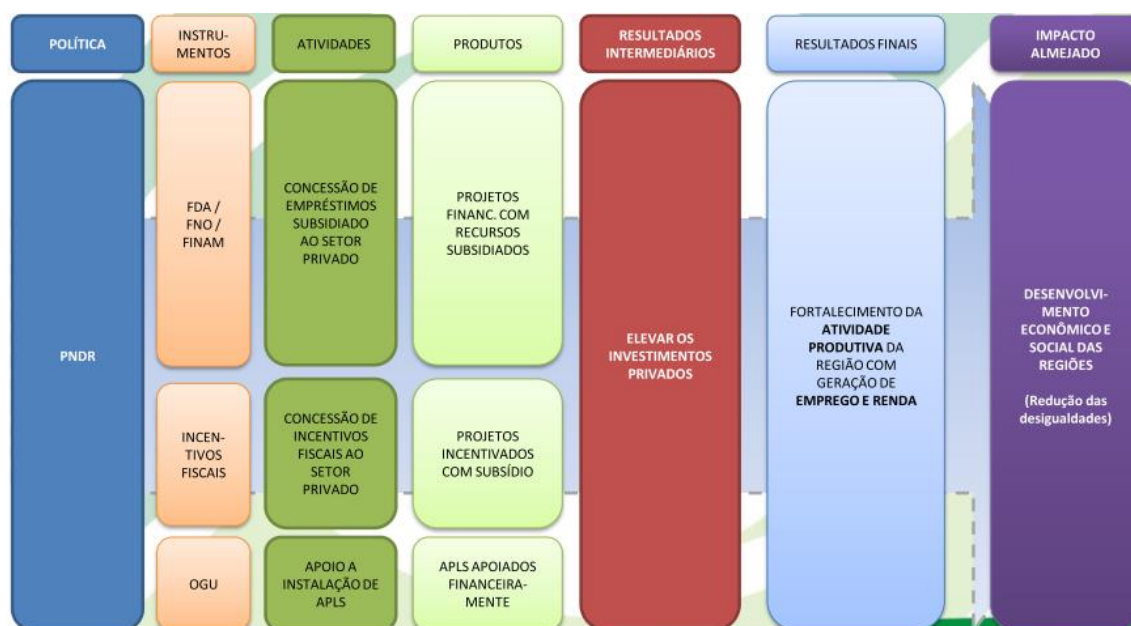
POLÍTICA

INSTRUMENTOS

ATIVIDADES

PRODUTOS

RESULTADOS INTERMEDIÁRIOS

RESULTADOS FINAIS

IMPACTO ALMEJADO

PNDR

FDA / FNO / FINAM

CONCESSÃO DE EMPRÉSTIMOS SUBSIDIADO AO SETOR PRIVADO

PROJETOS FINANC. COM RECURSOS SUBSIDIADOS

INCENTIVOS FISCAIS

CONCESSÃO DE INCENTIVOS FISCAIS AO SETOR PRIVADO

PROJETOS INCENTIVADOS COM SUBSÍDIO

OGU

APOIO A INSTALAÇÃO DE APLS

APLS APOIADOS FINANCEIRAMENTE

ELEVAR OS INVESTIMENTOS PRIVADOS

FORTALECIMENTO DA ATIVIDADE PRODUTIVA DA REGIÃO COM GERAÇÃO DE EMPREGO E RENDA

DESENVOLVIMENTO ECONÔMICO E SOCIAL DAS REGIÕES

(Redução das desigualdades)